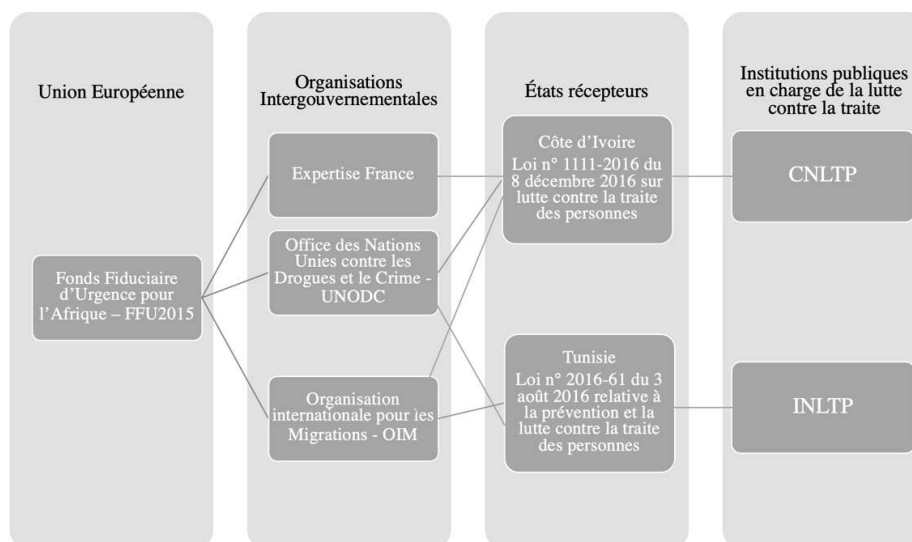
Union Européenne

Fonds Fiduciaire d'Urgence pour l'Afrique – FFU2015

Organisations Intergouvernementales

Expertise France

Office des Nations Unies contre les Drogues et le Crime - UNODC

Organisation internationale pour les Migrations - OIM

États récepteurs

Côte d'Ivoire
Loi n° 1111-2016 du 8 décembre 2016 sur lutte contre la traite des personnes

Tunisie
Loi n° 2016-61 du 3 août 2016 relative à la prévention et la lutte contre la traite des personnes

Institutions publiques en charge de la lutte contre la traite

CNLTP

INLTP